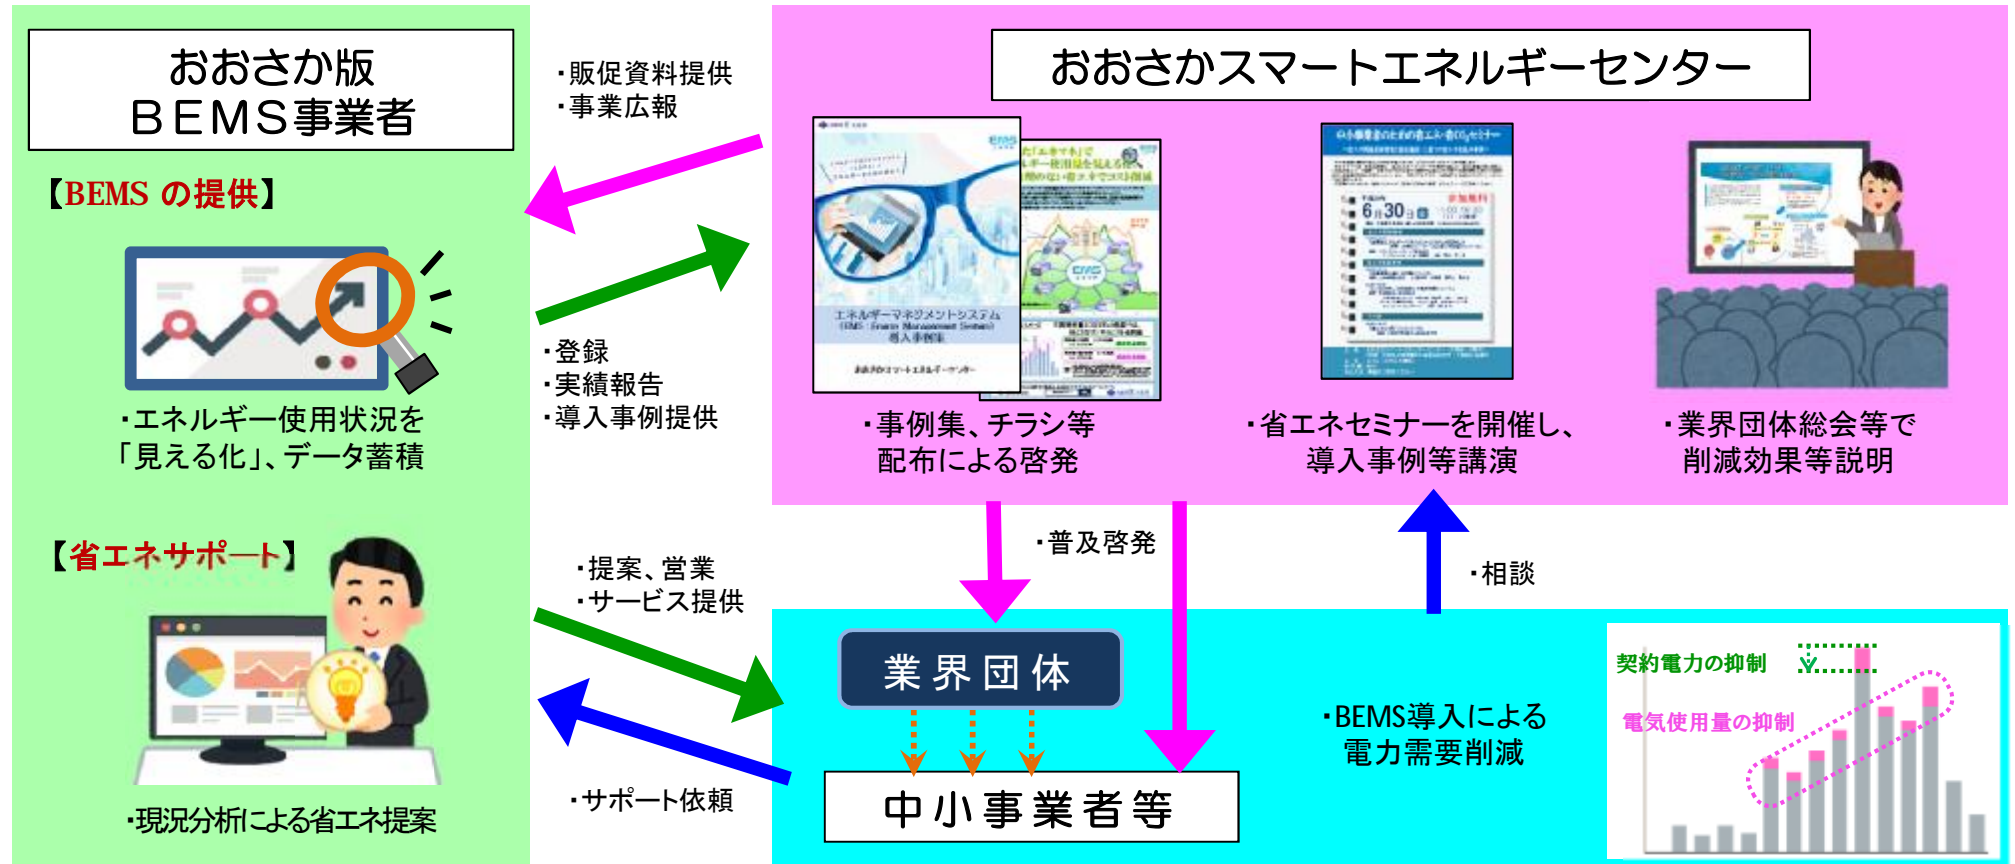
おおさか版
ＢＥＭＳ事業者

【BEMS の提供】

・エネルギー使用状況を「見える化」、データ蓄積

【省エネサポート】

・現況分析による省エネ提案

・販促資料提供
・事業広報

・登録
・実績報告
・導入事例提供

・提案、営業
・サービス提供

・サポート依頼

おおさかスマートエネルギーセンター

エネルギーマネジメントシステム
導入事例集

・事例集、チラシ等配布による啓発

6月30日

・省エネセミナーを開催し、導入事例等講演

・業界団体総会等で削減効果等説明

・普及啓発

・相談

業界団体

中小事業者等

・BEMS導入による電力需要削減

契約電力の抑制

電気使用量の抑制